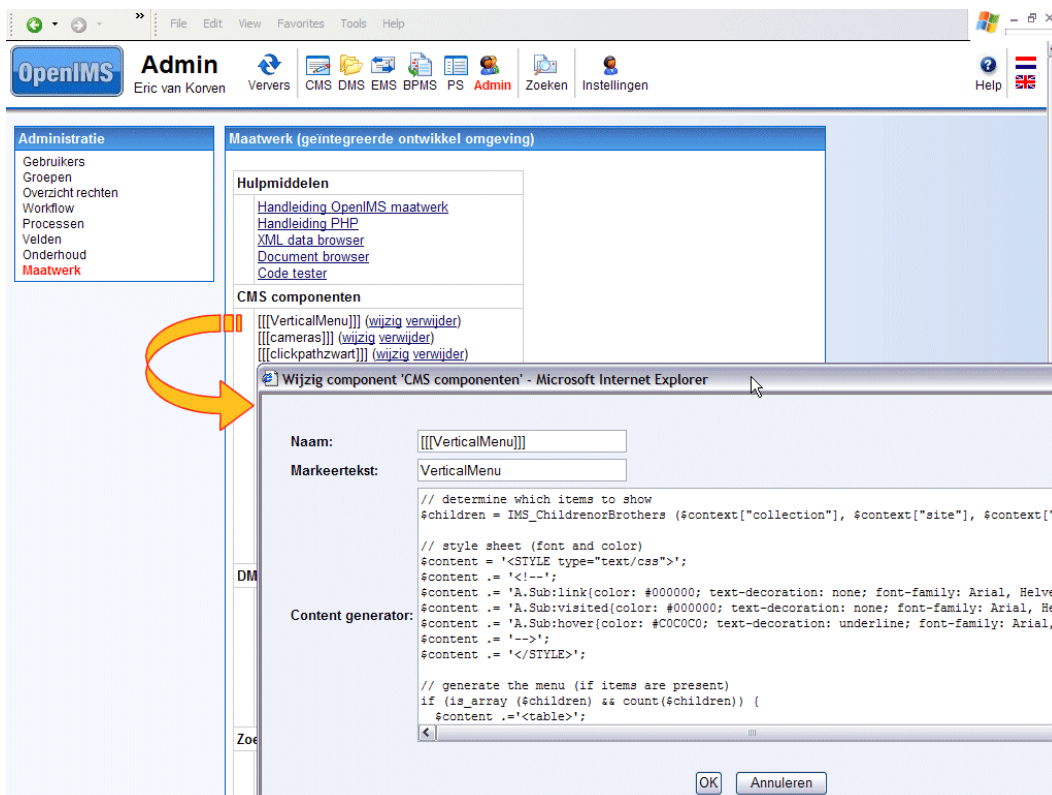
File Edit View Favorites Tools Help

OpenIMS Admin Eric van Korven Ververs CMS DMS EMS BPMS PS Admin Zoeken Instellingen Help

Administratie
Gebruikers
Groepen
Overzicht rechten
Workflow
Processen
Velden
Onderhoud
Maatwerk

Maatwerk (geïntegreerde ontwikkel omgeving)

Hulpmiddelen
Handleiding OpenIMS maatwerk
Handleiding PHP
XML data browser
Document browser
Code tester

CMS componenten
[[[VerticalMenu]]] (wijzig verwijder)
[[[cameras]]] (wijzig verwijder)
[[[clickpathzwart]]] (wijzig verwijder)

DM

Zoe

Wijzig component 'CMS componenten' - Microsoft Internet Explorer

Naam: [[[VerticalMenu]]]
Markeertekst: VerticalMenu
Content generator:
// determine which items to show
$children = IMS_ChildrenorBrothers ($context["collection"], $context["site"], $context["

// style sheet (font and color)
$content = '<STYLE type="text/css">';
$content .= '<!--';
$content .= 'A.Sub:link{color: #000000; text-decoration: none; font-family: Arial, Helve
$content .= 'A.Sub:visited{color: #000000; text-decoration: none; font-family: Arial, He
$content .= 'A.Sub:hover{color: #C0C0C0; text-decoration: underline; font-family: Arial,
$content .= '-->';
$content .= '</STYLE>';

// generate the menu (if items are present)
if (is_array ($children) && count($children)) {
  $content .='<table>';

OK Annuleren